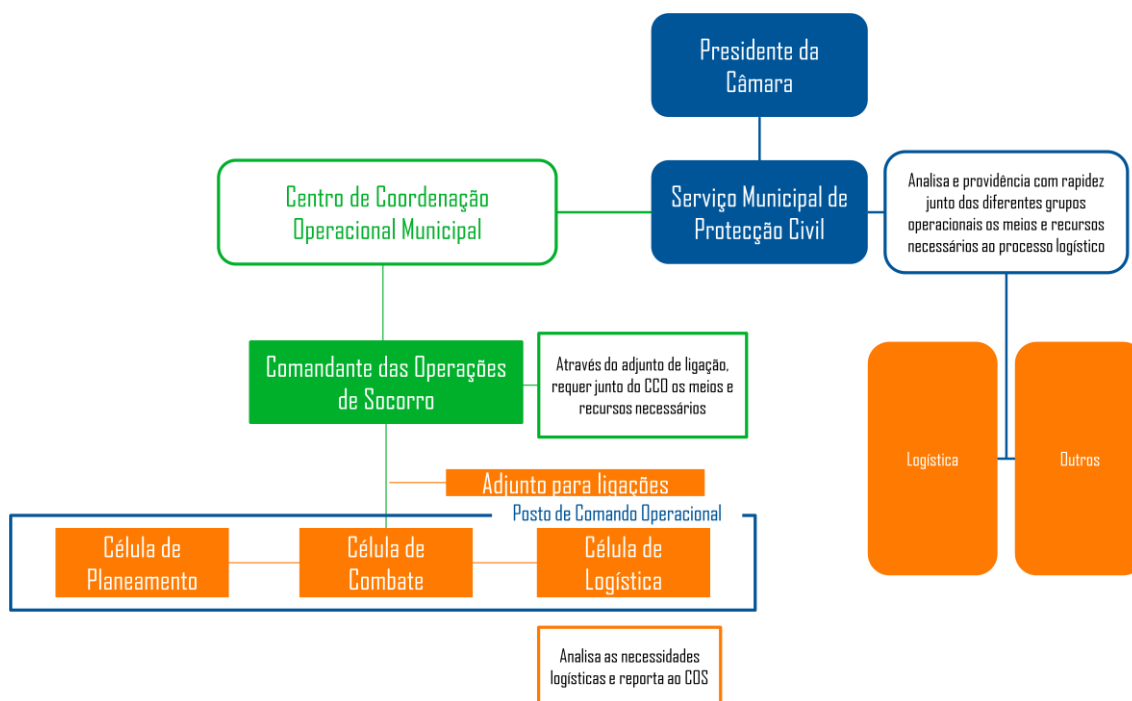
Presidente da Câmara

Centro de Coordenação Operacional Municipal

Serviço Municipal de Protecção Civil

Analisa e providência com rapidez junto dos diferentes grupos operacionais os meios e recursos necessários ao processo logístico

Comandante das Operações de Socorro

Através do adjunto de ligação, requer junto do CCO os meios e recursos necessários

Logística

Outros

Adjunto para ligações

Posto de Comando Operacional

Célula de Planeamento

Célula de Combate

Célula de Logística

Analisa as necessidades logísticas e reporta ao COS